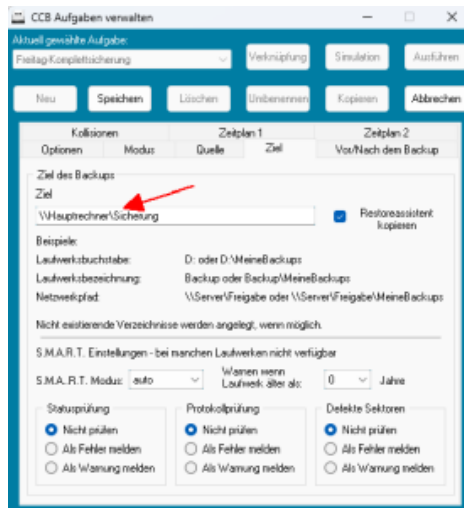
CCB Aufgaben verwalten

Aktuell gewählte Aufgabe:
Freitag-Komplettsicherung
Verknüpfung
Simulation
Ausführen

Neu
Speichern
Löschen
Umbenennen
Kopieren
Abbrechen

Kollisionen
Zeitplan 1
Zeitplan 2
Optionen
Modus
Quelle
Ziel
Vor/Nach dem Backup

Ziel des Backups
Ziel
\\Hauptrechner\Sicherung
Restoreassistent kopieren

Beispiele:
Laufwerksbuchstabe: D: oder D:\MeineBackups
Laufwerksbezeichnung: Backup oder Backup\MeineBackups
Netzwerkpfad: \\Server\Freigabe oder \\Server\Freigabe\MeineBackups

Nicht existierende Verzeichnisse werden angelegt, wenn möglich.

S.M.A.R.T. Einstellungen - bei manchen Laufwerken nicht verfügbar
S.M.A.R.T. Modus: auto
Warnen wenn Laufwerk älter als: 0 Jahre

Statusprüfung
Nicht prüfen
Als Fehler melden
Als Warnung melden

Protokollprüfung
Nicht prüfen
Als Fehler melden
Als Warnung melden

Defekte Sektoren
Nicht prüfen
Als Fehler melden
Als Warnung melden